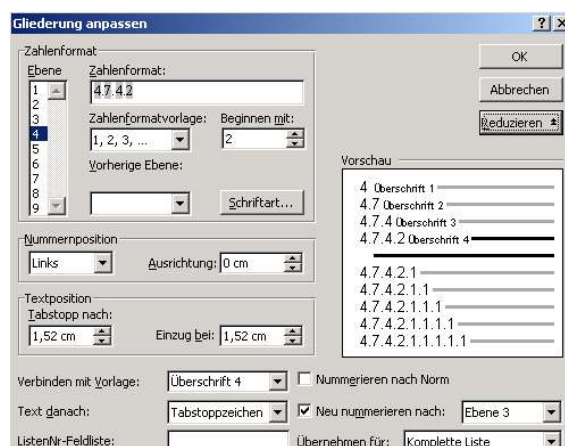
Gliederung anpassen ? X

Zahlenformat
Ebene
1
2
3
4
5
6
7
8
9
Zahlenformat:
4.7.4.2
Zahlenformatvorlage:
1, 2, 3, ...
Beginnen mit:
2
Vorherige Ebene:
Schriftart...

OK
Abbrechen
Reduzieren

Vorschau
4 Überschrift 1
4.7 Überschrift 2
4.7.4 Überschrift 3
4.7.4.2 Überschrift 4
4.7.4.2.1
4.7.4.2.1.1
4.7.4.2.1.1.1
4.7.4.2.1.1.1.1
4.7.4.2.1.1.1.1.1

Nummernposition
Links
Ausrichtung: 0 cm

Textposition
Tabstopp nach:
1,52 cm
Einzug bei: 1,52 cm

Verbinden mit Vorlage: Überschrift 4
Nummerieren nach Norm
Text danach: Tabstoppzeichen
Neu nummerieren nach: Ebene 3
ListenNr-Feldliste:
Übernehmen für: Komplette Liste